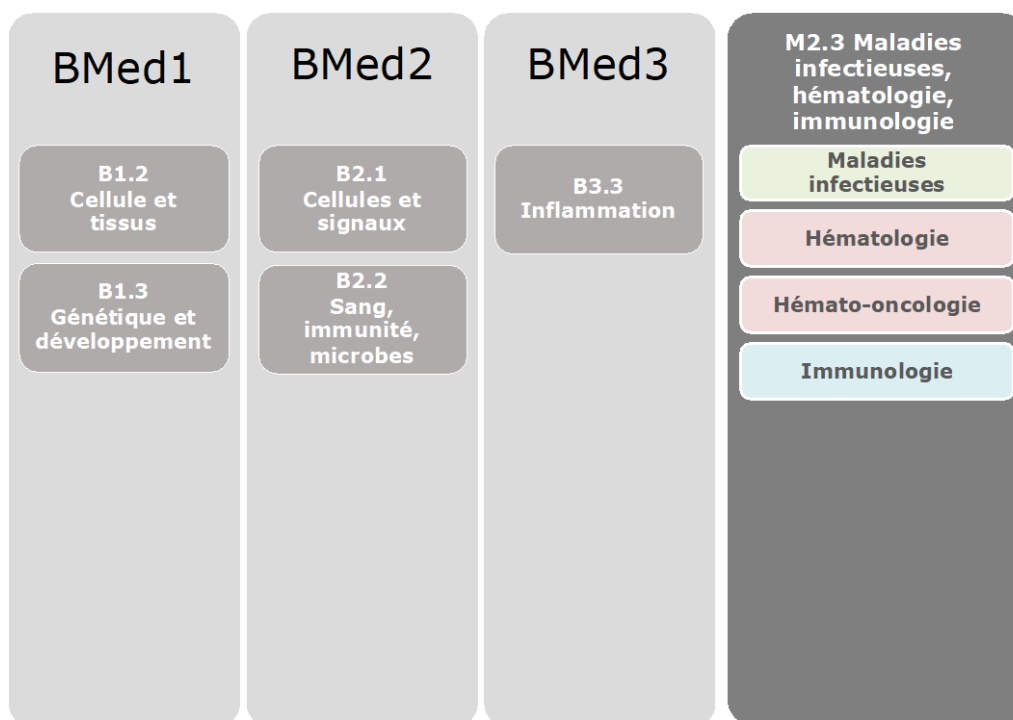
BMed1

B1.2
Cellule et tissus

B1.3
Génétique et développement

BMed2

B2.1
Cellules et signaux

B2.2
Sang, immunité, microbes

BMed3

B3.3
Inflammation

M2.3 Maladies infectieuses, hématologie, immunologie

Maladies infectieuses

Hématologie

Hémato-oncologie

Immunologie